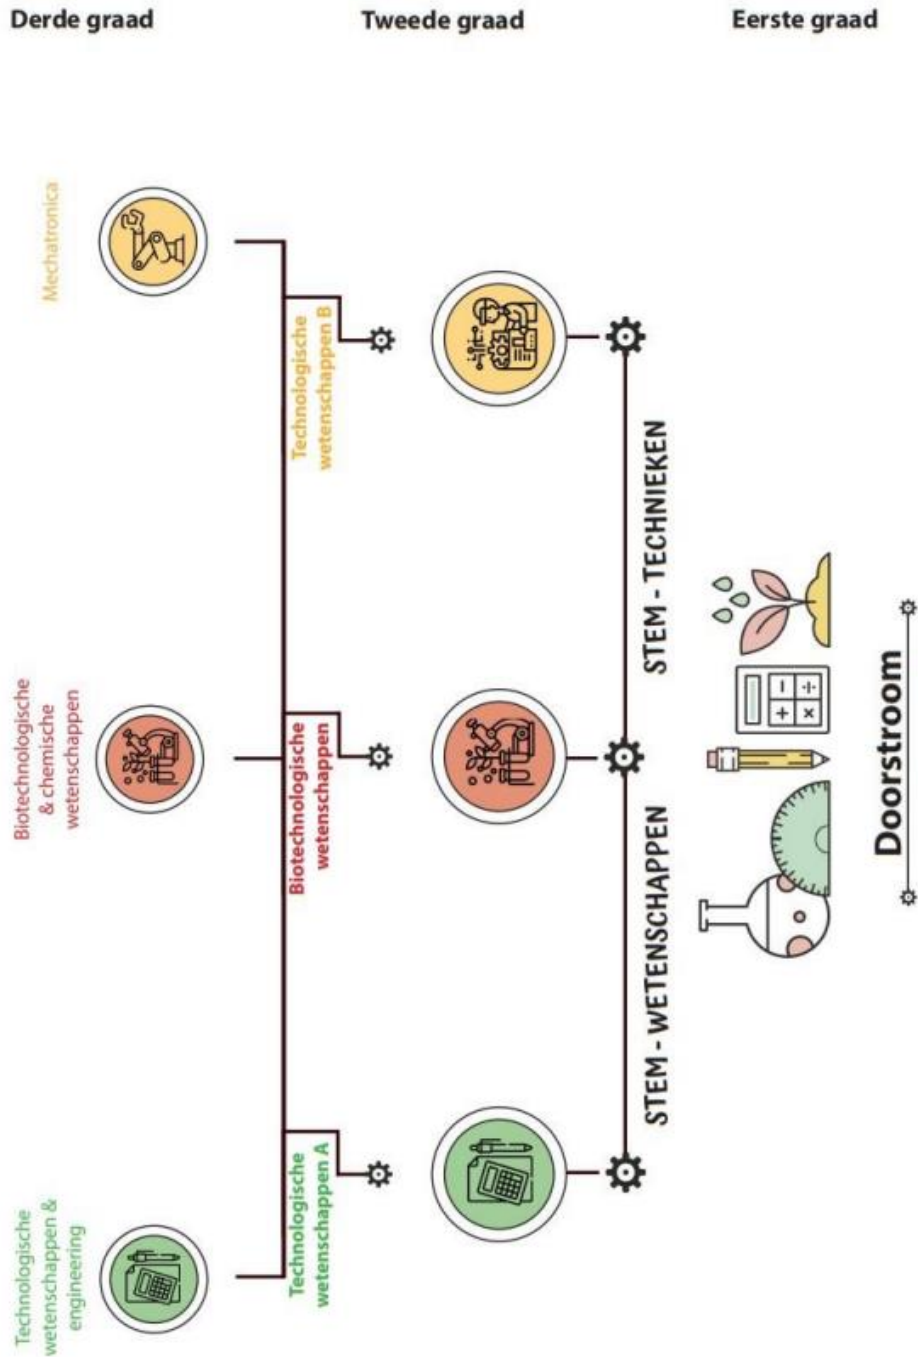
Derde graad

Tweede graad

Eerste graad

Mechatronica

Technologische wetenschappen B

Biotechnologische & chemische wetenschappen

Biotechnologische wetenschappen

Technologische wetenschappen & engineering

Technologische wetenschappen A

STEM - TECHNIEKEN

STEM - WETENSCHAPPEN

Doorstroom